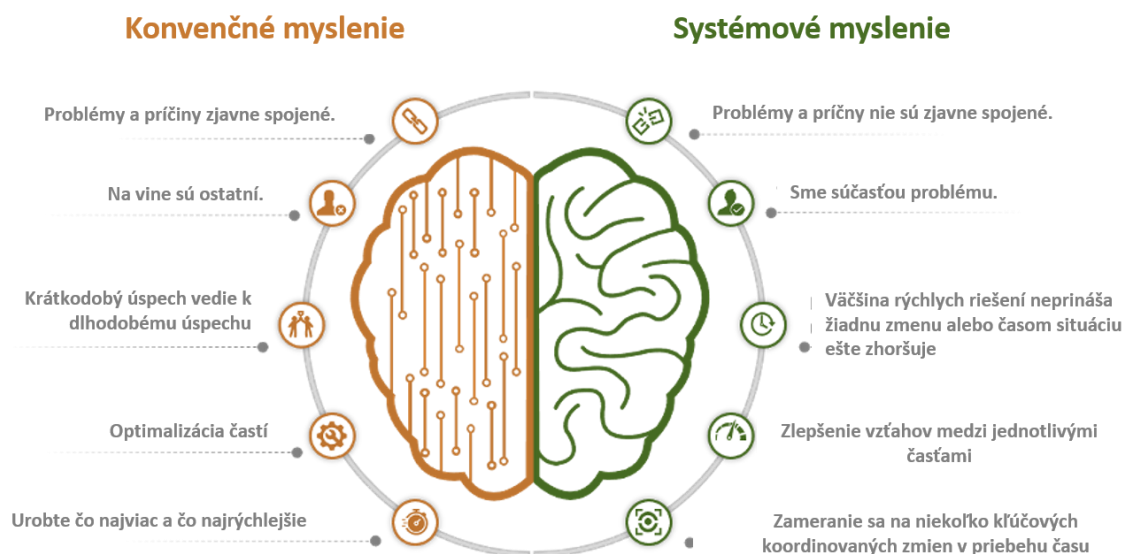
Konvenčné myslenie

Systémové myslenie

Problémy a príčiny zjavne spojené.

Na vine sú ostatní.

Krátkodobý úspech vedie k dlhodobému úspechu

Optimalizácia častí

Urobte čo najviac a čo najrýchlejšie

Problémy a príčny nie sú zjavne spojené.

Sme súčasťou problému.

Väčšina rýchlych riešení neprináša žiadnu zmenu alebo časom situáciu ešte zhoršuje

Zlepšenie vzťahov medzi jednotlivými časťami

Zameranie sa na niekoľko kľúčových koordinovaných zmien v priebehu času